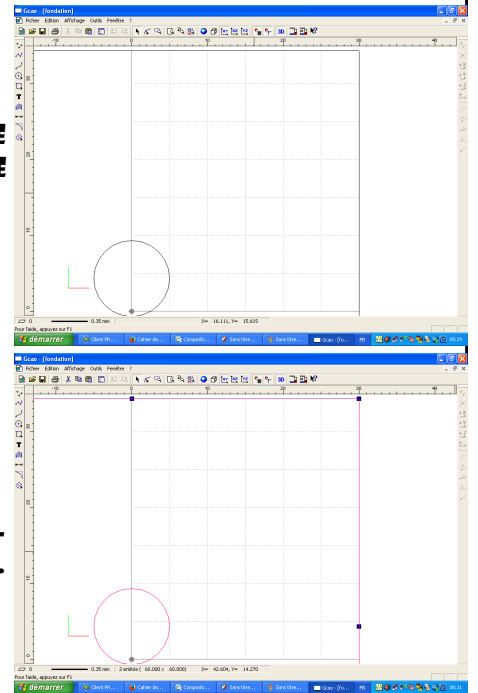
Gcao - [fondation]

Fichier Edition Affichage Outils Fenêtre ?

-10 0 10 20 30 40

30

20

10

0

0 0.35 mm X= 16.111, Y= 15.615

Pour l'aide, appuyez sur F1

démarrer Client FR... Cahier de... Compositi... Sans titre... Sans titre... Gcao - [fo... FR 09:29

Gcao - [fondation]

Fichier Edition Affichage Outils Fenêtre ?

-10 0 10 20 30 40

0 0.35 mm 2 entités ( 60.000 x 60.000) X= 42.604, Y= 14.270

Pour l'aide, appuyez sur F1

démarrer Client FR... Cahier de... Compositi... Sans titre... Sans titre... Gcao - [fo... FR 09:31